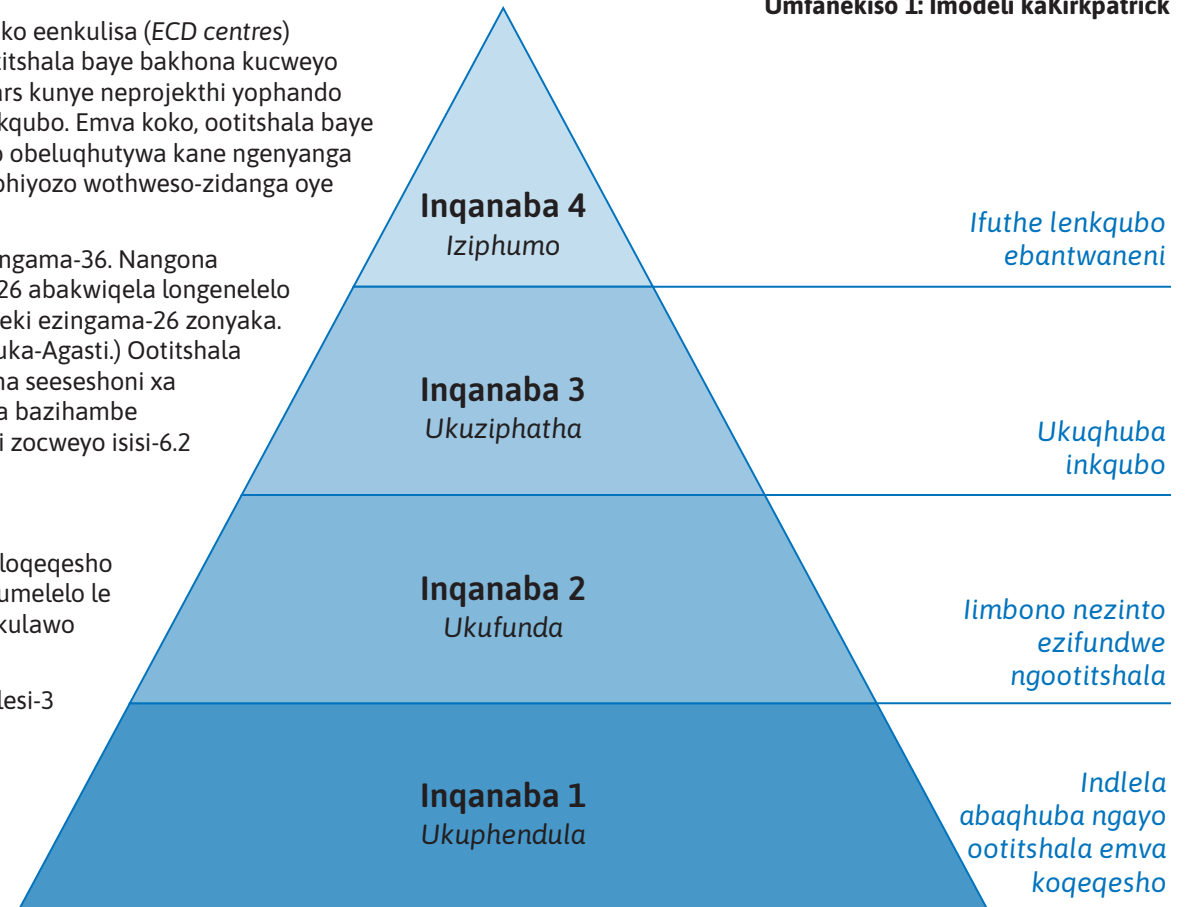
Umfanekiso 1: Imodeli kaKirkpatrick

ko eenkulisa (*ECD centres*) itshala baye bakhona kucweyo rs kunye neprojekthi yophando kqubo. Emva koko, ootitshala baye o obeluqhutywa kane ngenyanga phiyozo wothweso-zidanga oye

ngama-36. Nangona 26 abakwiqela longenelelo eki ezingama-26 zonyaka. uka-Agasti.) Ootitshala na seeseshoni xa a bazihambe i zocweyo isisi-6.2

loqeqesho umelelo le kulawo

lesi-3

**Inqanaba 4**
*Iziphumo*

*Ifuthe lenkqubo ebantwaneni*

**Inqanaba 3**
*Ukuziphatha*

*Ukuqhuba inkqubo*

**Inqanaba 2**
*Ukufunda*

*Iimbono nezinto ezifundwe ngootitshala*

**Inqanaba 1**
*Ukuphendula*

*Indlela abaqhuba ngayo ootitshala emva koqeqesho*